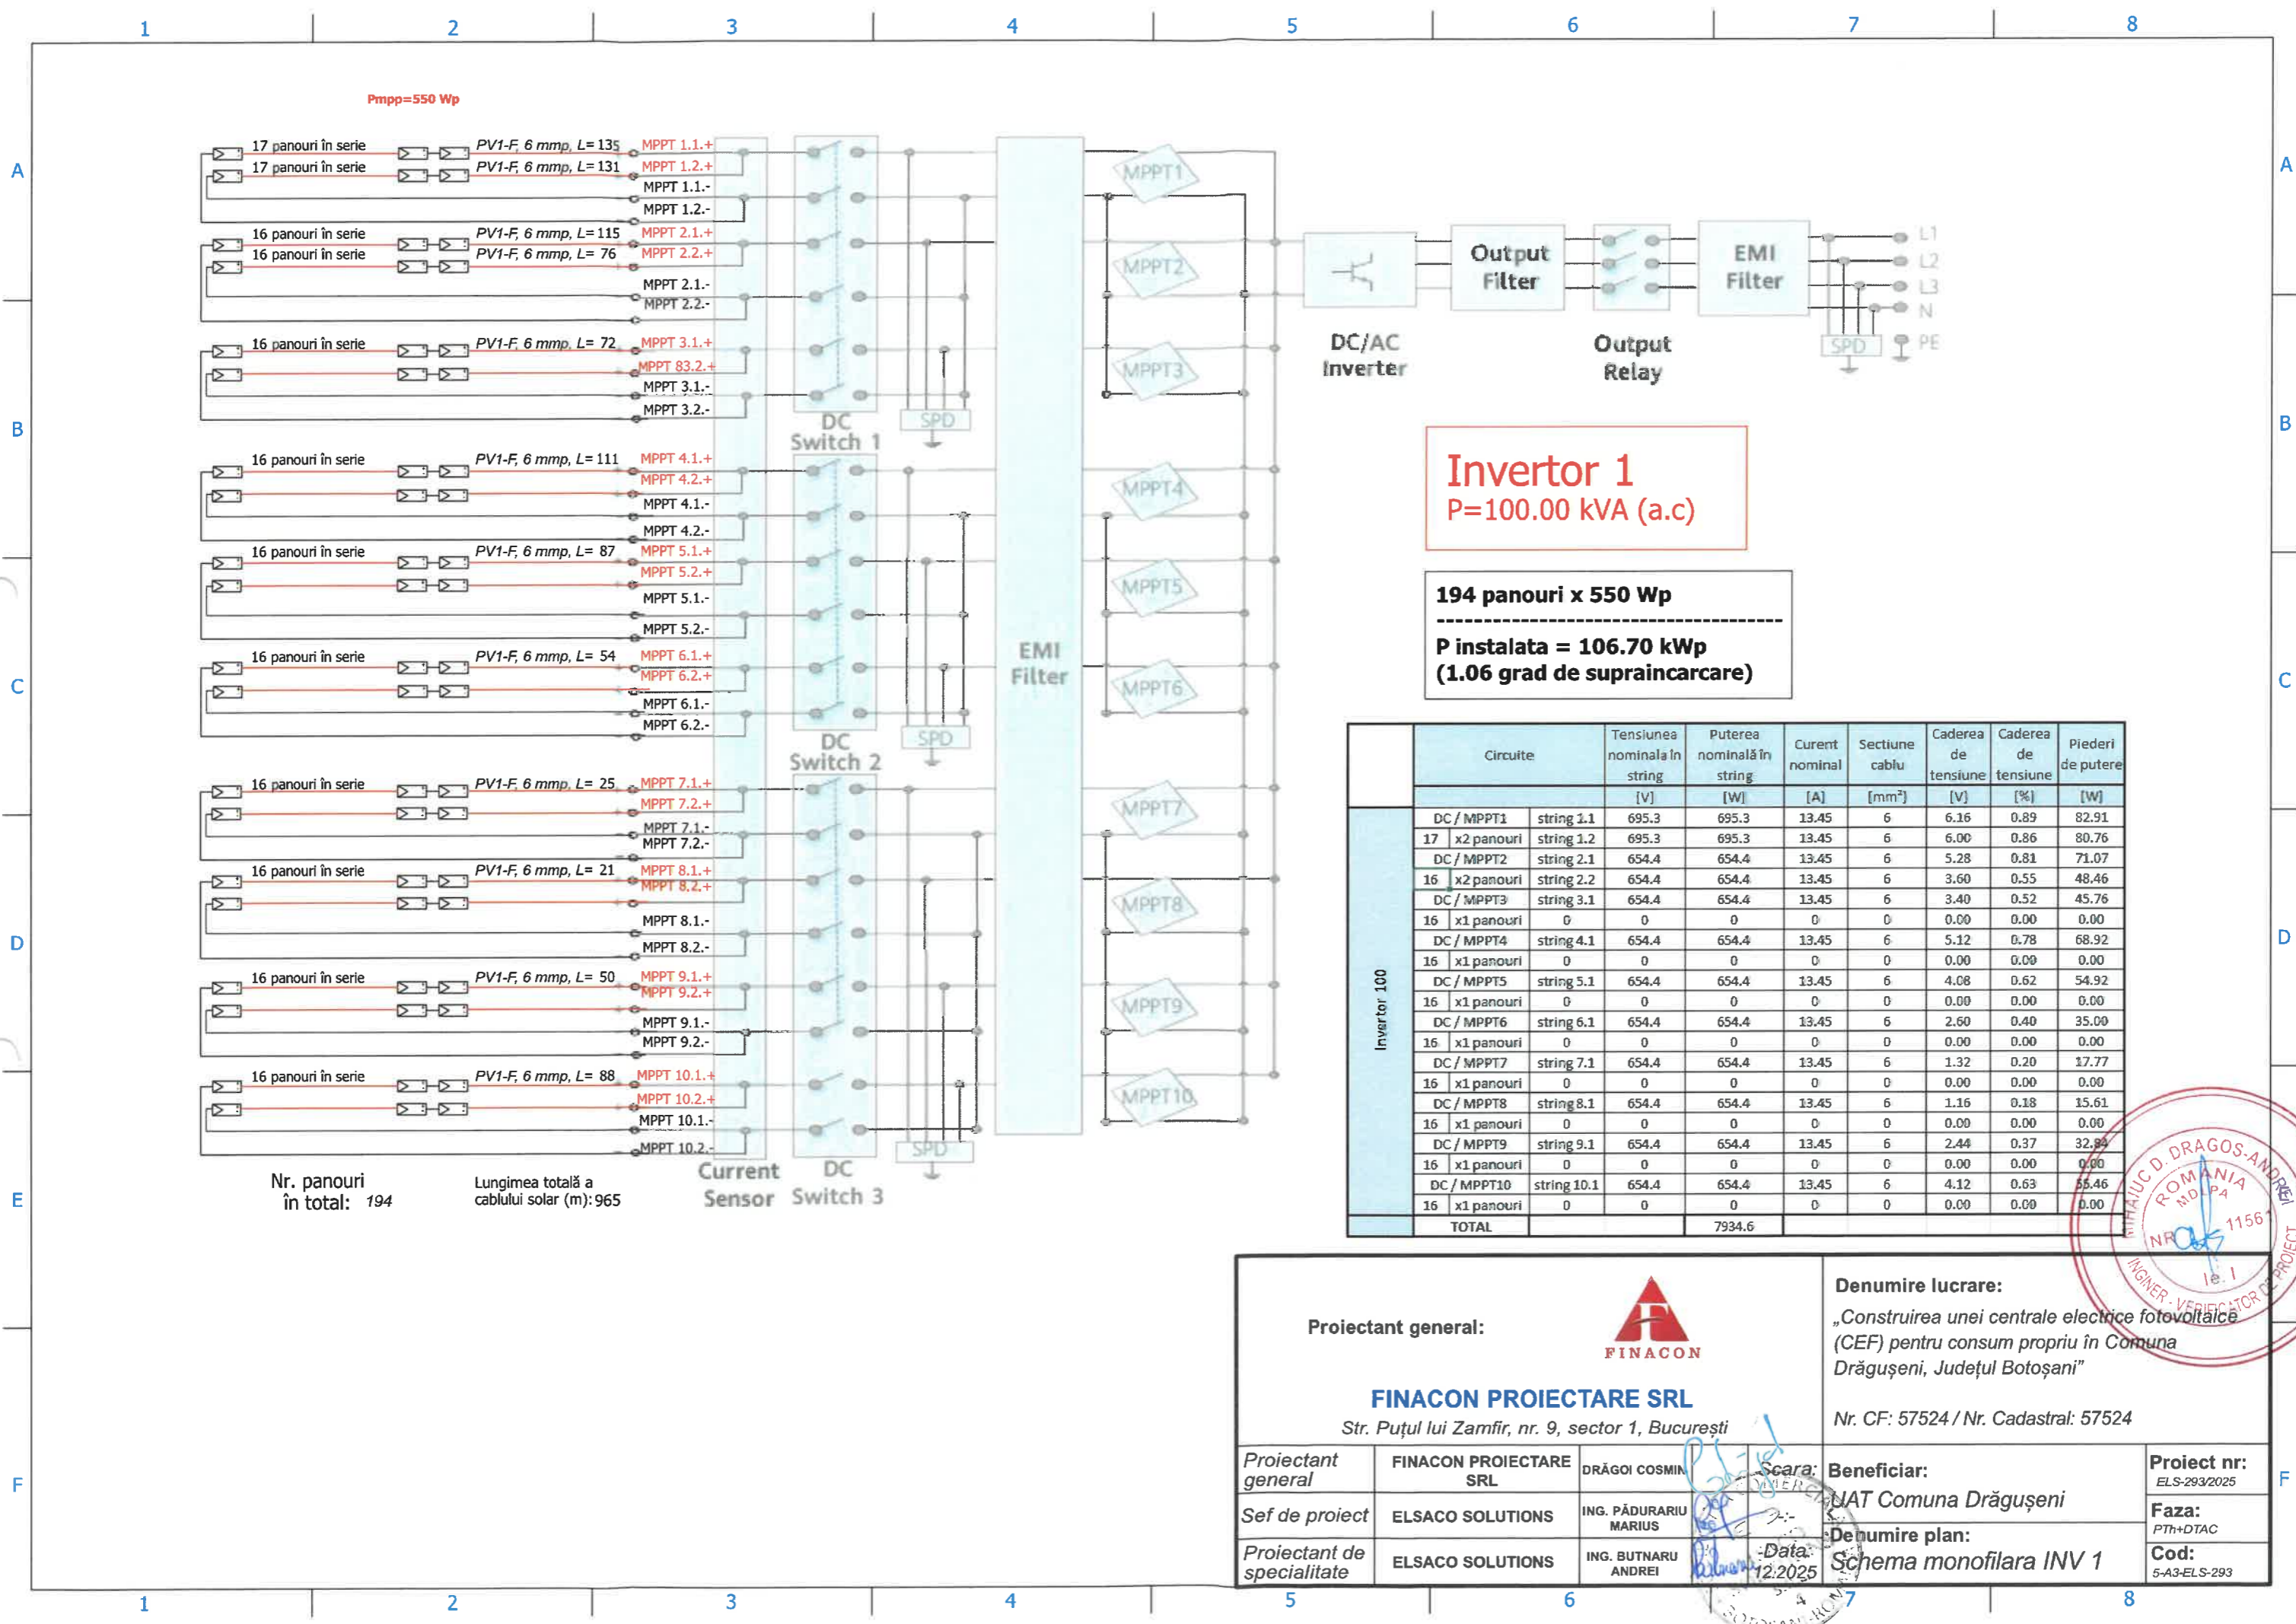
1 2 3 4 5 6 7 8

A B C D E F

Pmpp=550 Wp

17 panouri în serie PV1-F, 6 mmp, L= 135 MPPT 1.1.+
17 panouri în serie PV1-F, 6 mmp, L= 131 MPPT 1.2.+
MPPT 1.1.-
MPPT 1.2.-

16 panouri în serie PV1-F, 6 mmp, L= 115 MPPT 2.1.+
16 panouri în serie PV1-F, 6 mmp, L= 76 MPPT 2.2.+
MPPT 2.1.-
MPPT 2.2.-

16 panouri în serie PV1-F, 6 mmp, L= 72 MPPT 3.1.+
MPPT 83.2.+
MPPT 3.1.-
MPPT 3.2.-

16 panouri în serie PV1-F, 6 mmp, L= 111 MPPT 4.1.+
MPPT 4.2.+
MPPT 4.1.-
MPPT 4.2.-

16 panouri în serie PV1-F, 6 mmp, L= 87 MPPT 5.1.+
MPPT 5.2.+
MPPT 5.1.-
MPPT 5.2.-

16 panouri în serie PV1-F, 6 mmp, L= 54 MPPT 6.1.+
MPPT 6.2.+
MPPT 6.1.-
MPPT 6.2.-

16 panouri în serie PV1-F, 6 mmp, L= 25 MPPT 7.1.+
MPPT 7.2.+
MPPT 7.1.-
MPPT 7.2.-

16 panouri în serie PV1-F, 6 mmp, L= 21 MPPT 8.1.+
MPPT 8.2.+
MPPT 8.1.-
MPPT 8.2.-

16 panouri în serie PV1-F, 6 mmp, L= 50 MPPT 9.1.+
MPPT 9.2.+
MPPT 9.1.-
MPPT 9.2.-

16 panouri în serie PV1-F, 6 mmp, L= 88 MPPT 10.1.+
MPPT 10.2.+
MPPT 10.1.-
MPPT 10.2.-

Nr. panouri în total: 194

Lungimea totală a cablului solar (m): 965

Current Sensor

DC Switch 1
DC Switch 2
DC Switch 3

SPD SPD SPD

EMI Filter

MPPT1 MPPT2 MPPT3 MPPT4 MPPT5 MPPT6 MPPT7 MPPT8 MPPT9 MPPT10

DC/AC Inverter

Output Filter

Output Relay

EMI Filter

SPD

L1 L2 L3 N PE

Invertor 1
P=100.00 kVA (a.c)

194 panouri x 550 Wp
----------------------------------------
P instalata = 106.70 kWp
(1.06 grad de supraincarcare)

| | Circuite | | Tensiunea nominala în string | Puterea nominală în string | Curent nominal | Sectiune cablu | Caderea de tensiune | Caderea de tensiune | Pierderi de putere |
|---|---|---|---|---|---|---|---|---|---|
| | | | [V] | [W] | [A] | [mm²] | [V] | [%] | [W] |
| Invertor 100 | DC / MPPT1 | string 1.1 | 695.3 | 695.3 | 13.45 | 6 | 6.16 | 0.89 | 82.91 |
| | 17 x2 panouri | string 1.2 | 695.3 | 695.3 | 13.45 | 6 | 6.00 | 0.86 | 80.76 |
| | DC / MPPT2 | string 2.1 | 654.4 | 654.4 | 13.45 | 6 | 5.28 | 0.81 | 71.07 |
| | 16 x2 panouri | string 2.2 | 654.4 | 654.4 | 13.45 | 6 | 3.60 | 0.55 | 48.46 |
| | DC / MPPT3 | string 3.1 | 654.4 | 654.4 | 13.45 | 6 | 3.40 | 0.52 | 45.76 |
| | 16 x1 panouri | 0 | 0 | 0 | 0 | 0 | 0.00 | 0.00 | 0.00 |
| | DC / MPPT4 | string 4.1 | 654.4 | 654.4 | 13.45 | 6 | 5.12 | 0.78 | 68.92 |
| | 16 x1 panouri | 0 | 0 | 0 | 0 | 0 | 0.00 | 0.00 | 0.00 |
| | DC / MPPT5 | string 5.1 | 654.4 | 654.4 | 13.45 | 6 | 4.08 | 0.62 | 54.92 |
| | 16 x1 panouri | 0 | 0 | 0 | 0 | 0 | 0.00 | 0.00 | 0.00 |
| | DC / MPPT6 | string 6.1 | 654.4 | 654.4 | 13.45 | 6 | 2.60 | 0.40 | 35.00 |
| | 16 x1 panouri | 0 | 0 | 0 | 0 | 0 | 0.00 | 0.00 | 0.00 |
| | DC / MPPT7 | string 7.1 | 654.4 | 654.4 | 13.45 | 6 | 1.32 | 0.20 | 17.77 |
| | 16 x1 panouri | 0 | 0 | 0 | 0 | 0 | 0.00 | 0.00 | 0.00 |
| | DC / MPPT8 | string 8.1 | 654.4 | 654.4 | 13.45 | 6 | 1.16 | 0.18 | 15.61 |
| | 16 x1 panouri | 0 | 0 | 0 | 0 | 0 | 0.00 | 0.00 | 0.00 |
| | DC / MPPT9 | string 9.1 | 654.4 | 654.4 | 13.45 | 6 | 2.44 | 0.37 | 32.84 |
| | 16 x1 panouri | 0 | 0 | 0 | 0 | 0 | 0.00 | 0.00 | 0.00 |
| | DC / MPPT10 | string 10.1 | 654.4 | 654.4 | 13.45 | 6 | 4.12 | 0.63 | 55.46 |
| | 16 x1 panouri | 0 | 0 | 0 | 0 | 0 | 0.00 | 0.00 | 0.00 |
| | TOTAL | | | 7934.6 | | | | | |

MIHAIUC D. DRAGOS-ANDREI ROMANIA MDLPA NR. 11567 INGINER - VERIFICATOR DE PROIECT

Proiectant general:
FINACON
FINACON PROIECTARE SRL
Str. Puțul lui Zamfir, nr. 9, sector 1, București

Denumire lucrare:
„Construirea unei centrale electrice fotovoltaice (CEF) pentru consum propriu în Comuna Drăgușeni, Județul Botoșani"

Nr. CF: 57524 / Nr. Cadastral: 57524

| Proiectant general | FINACON PROIECTARE SRL | DRĂGOI COSMIN | Scara: | Beneficiar: UAT Comuna Drăgușeni | Proiect nr: ELS-293/2025 |
|---|---|---|---|---|---|
| Sef de proiect | ELSACO SOLUTIONS | ING. PĂDURARIU MARIUS | | Denumire plan: | Faza: PTh+DTAC |
| Proiectant de specialitate | ELSACO SOLUTIONS | ING. BUTNARU ANDREI | Data: 12.2025 | Schema monofilara INV 1 | Cod: 5-A3-ELS-293 |